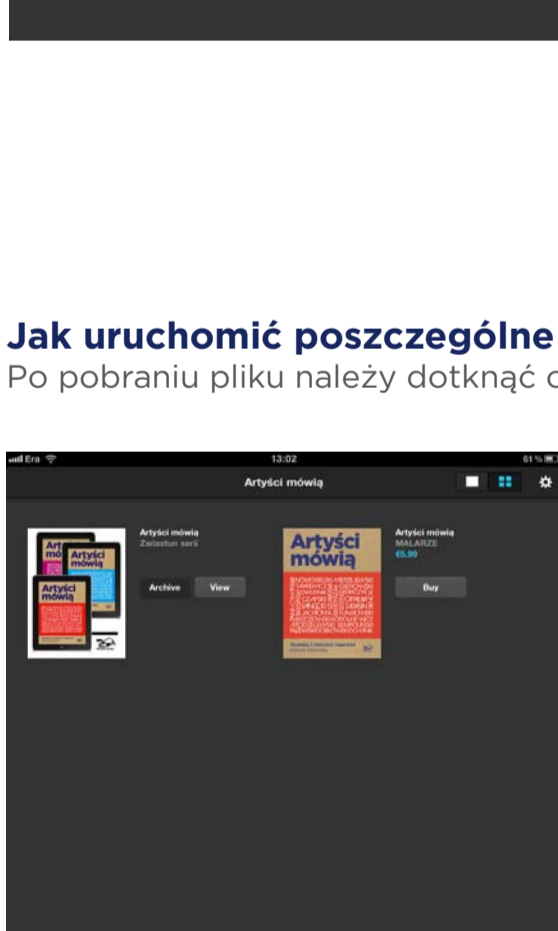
Jak uruchomić poszczególne
Po pobraniu pliku należy dotknąć c

Era
13:02
61%
Artyści mówią

Artyści mówią
Zwiastun serii
Archive
View

Artyści mówią
MALARZE
€5.99
Buy

Artyści mówią
Artyści mówią
Artyści mówią
Artyści mówią